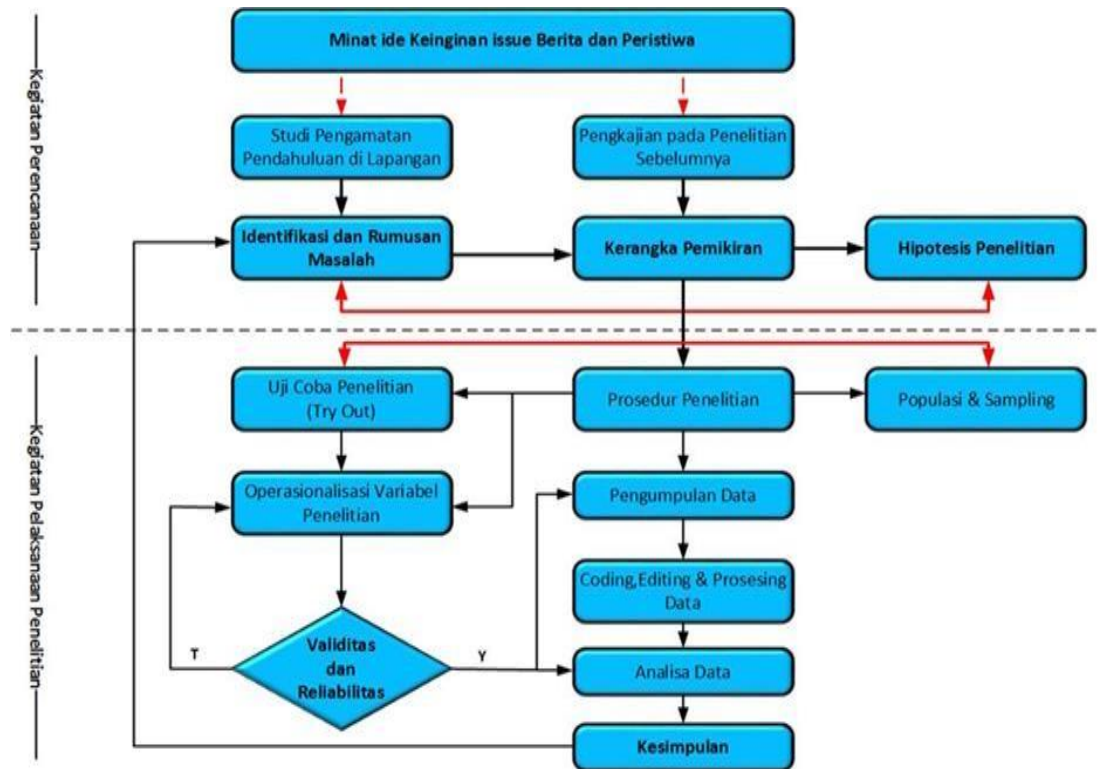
Kegiatan Perencanaan

Minat ide Keinginan issue Berita dan Peristiwa

Studi Pengamatan Pendahuluan di Lapangan

Pengkajian pada Penelitian Sebelumnya

Identifikasi dan Rumusan Masalah

Kerangka Pemikiran

Hipotesis Penelitian

Kegiatan Pelaksanaan Penelitian

Uji Coba Penelitian (Try Out)

Prosedur Penelitian

Populasi & Sampling

Operasionalisasi Variabel Penelitian

Pengumpulan Data

Coding,Editing & Prosesing Data

T

Validitas dan Reliabilitas

Y

Analisa Data

Kesimpulan